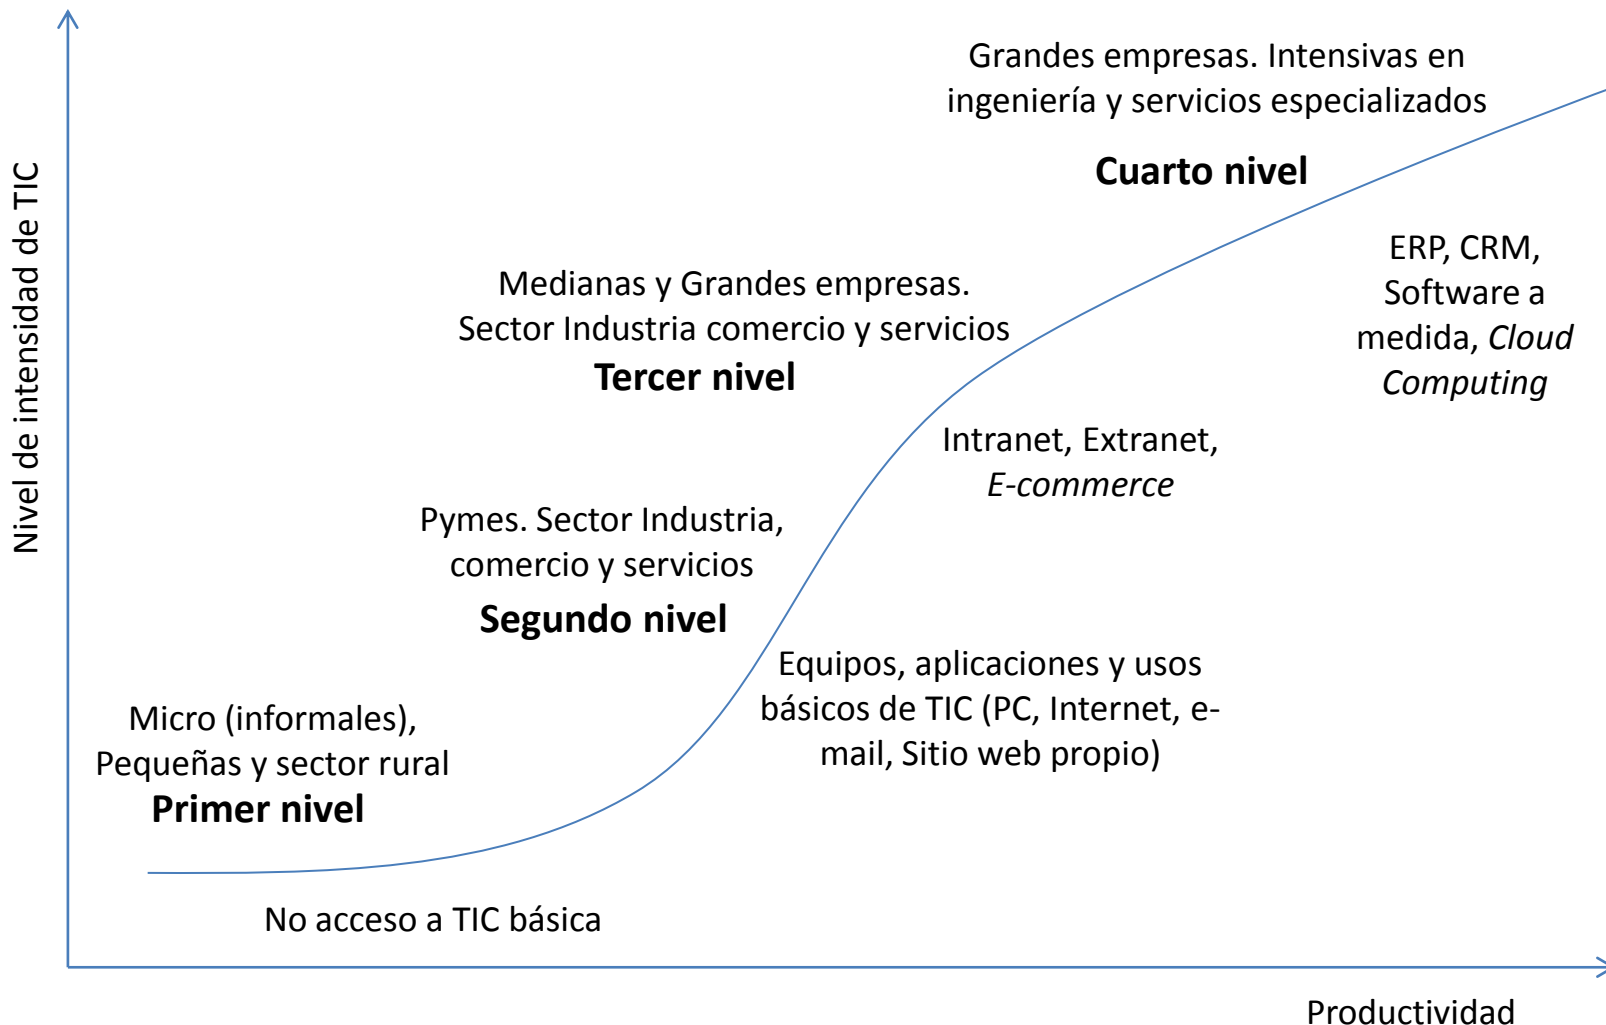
Nivel de intensidad de TIC

Grandes empresas. Intensivas en ingeniería y servicios especializados

Cuarto nivel

ERP, CRM, Software a medida, *Cloud Computing*

Medianas y Grandes empresas. Sector Industria comercio y servicios

Tercer nivel

Intranet, Extranet, *E-commerce*

Pymes. Sector Industria, comercio y servicios

Segundo nivel

Equipos, aplicaciones y usos básicos de TIC (PC, Internet, e-mail, Sitio web propio)

Micro (informales), Pequeñas y sector rural

Primer nivel

No acceso a TIC básica

Productividad